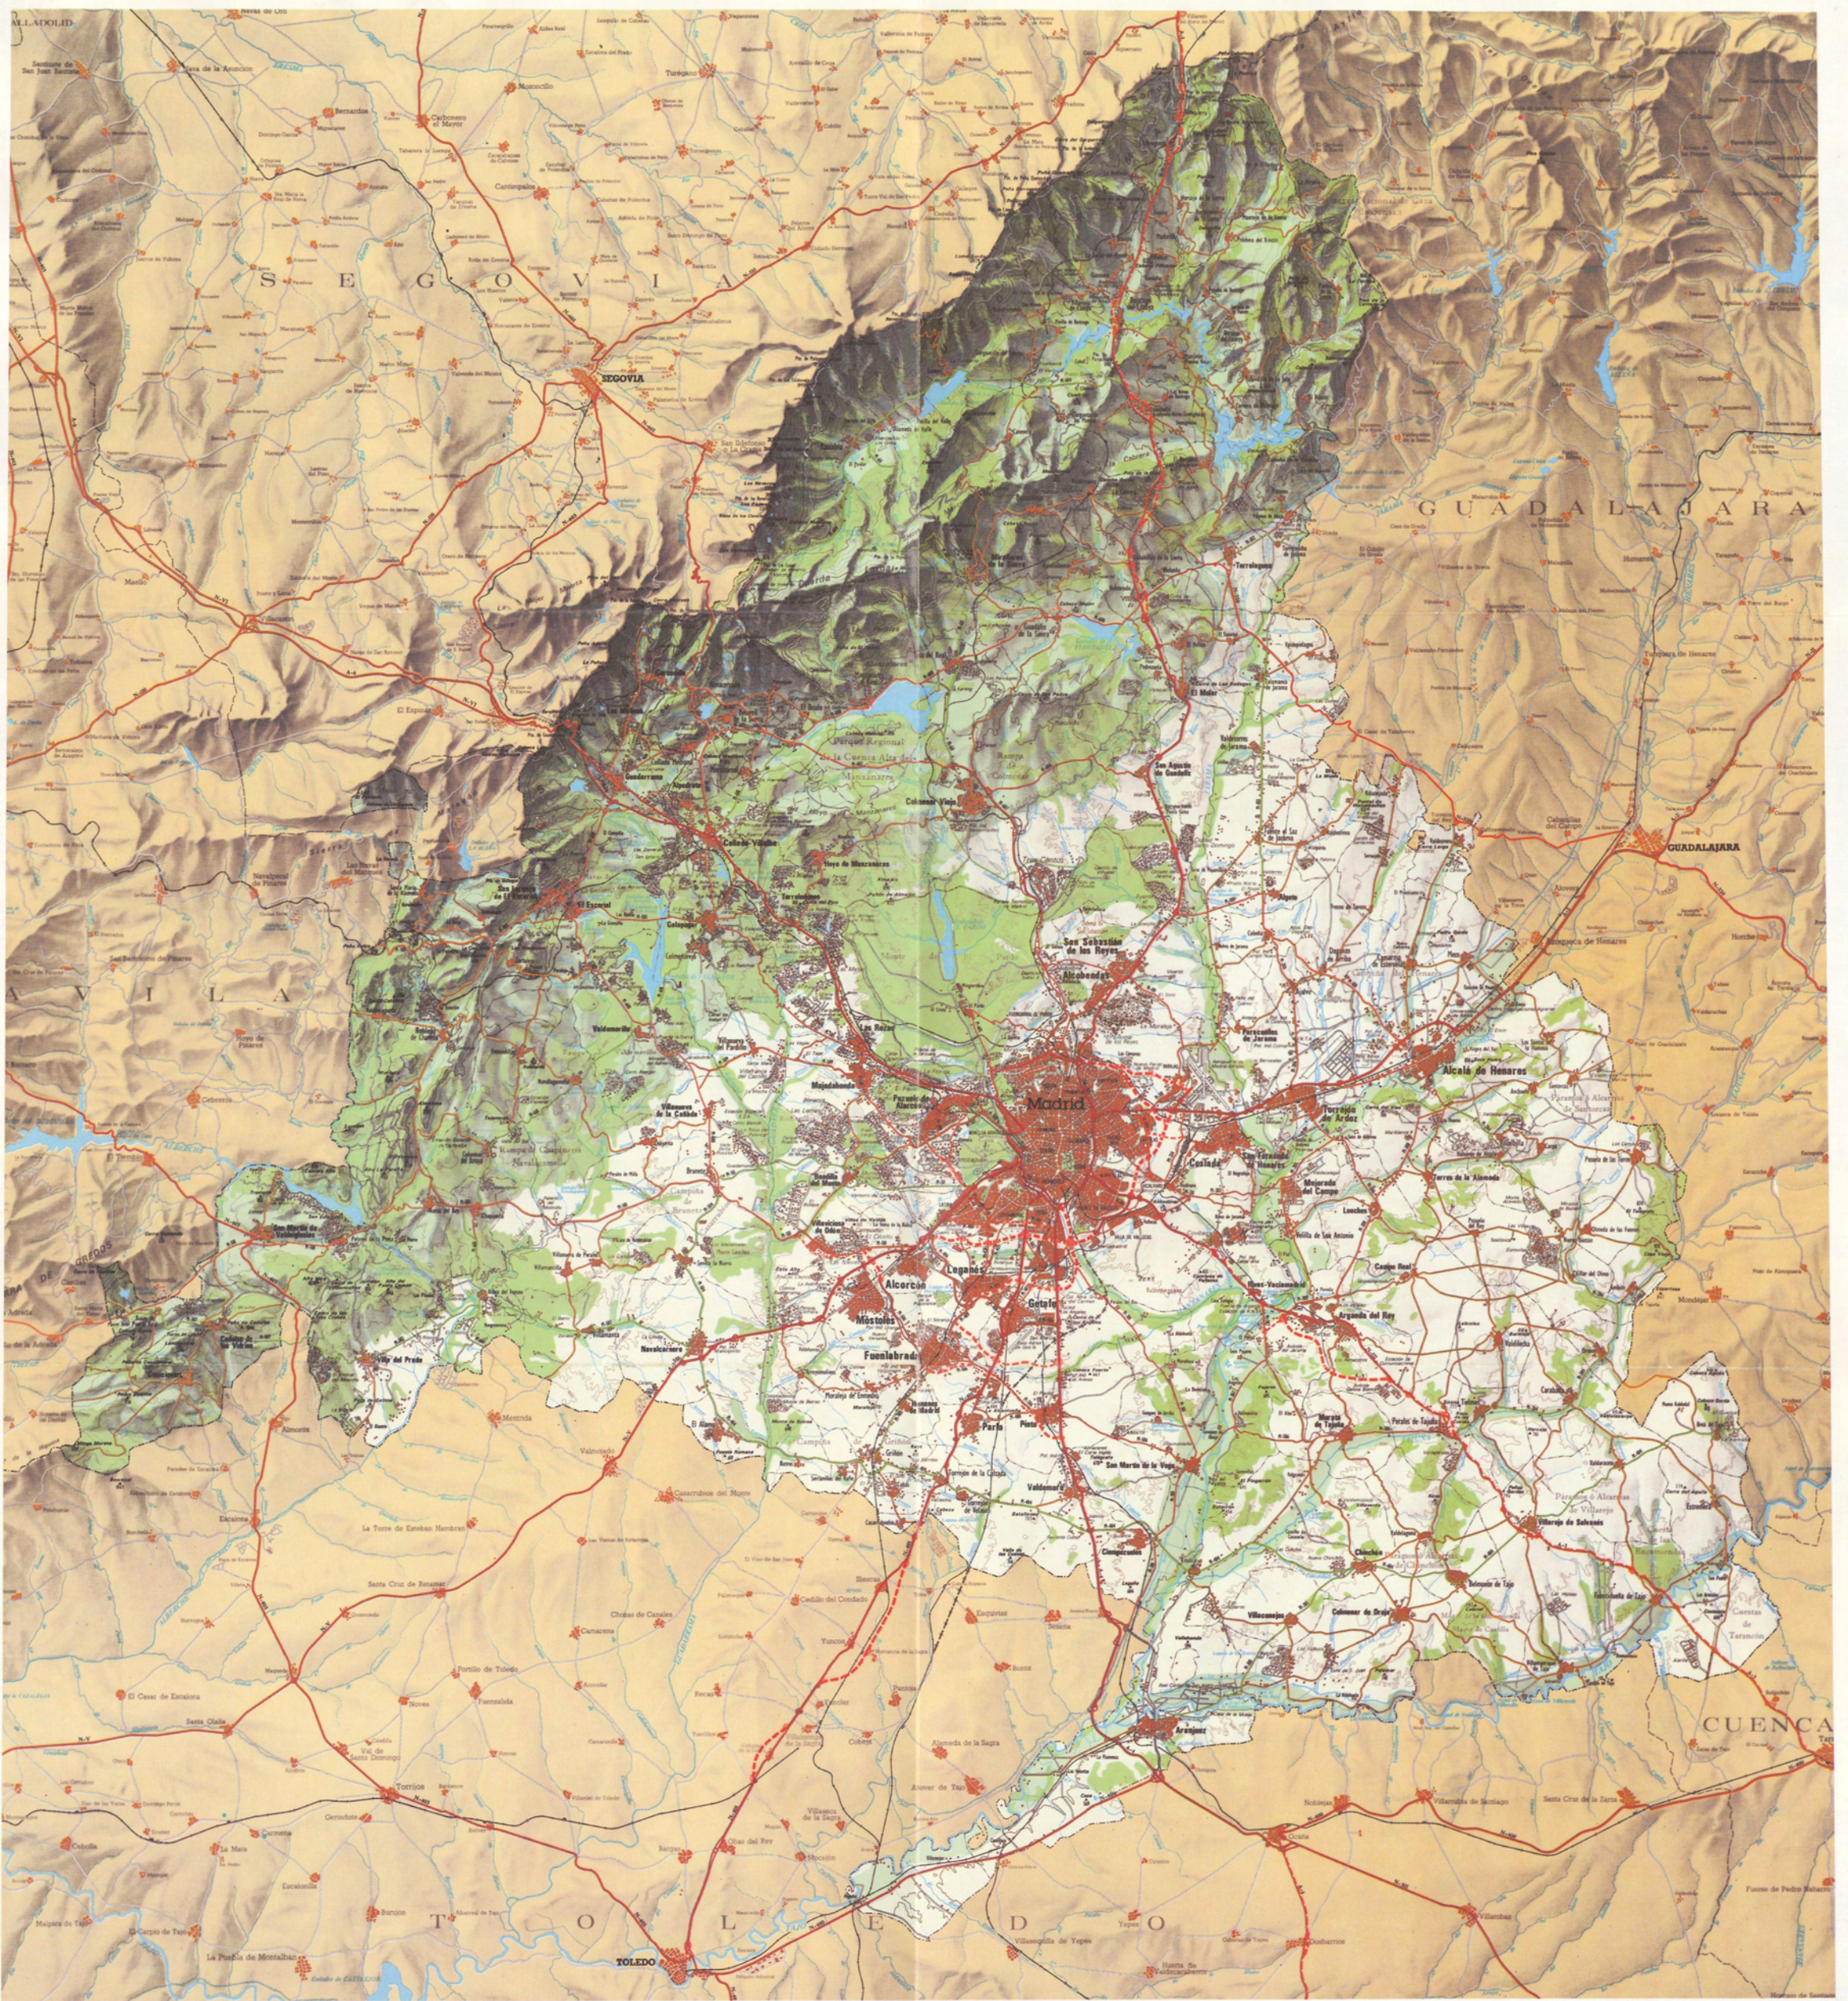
ALLADOLID

SEGOVIA

SEGOVIA

GUADALAJARA

GUADALAJARA

AVILA

San Sebastián de los Reyes

Alcobendas

Madrid

Alcalá de Henares

Torrejón de Ardoz

Coslada

Leganés

Alcorcón

Móstoles

Getafe

Fuenlabrada

Parla

Pinto

Valdemoro

Arganda del Rey

Aranjuez

CUENCA

TOLEDO

TOLEDO